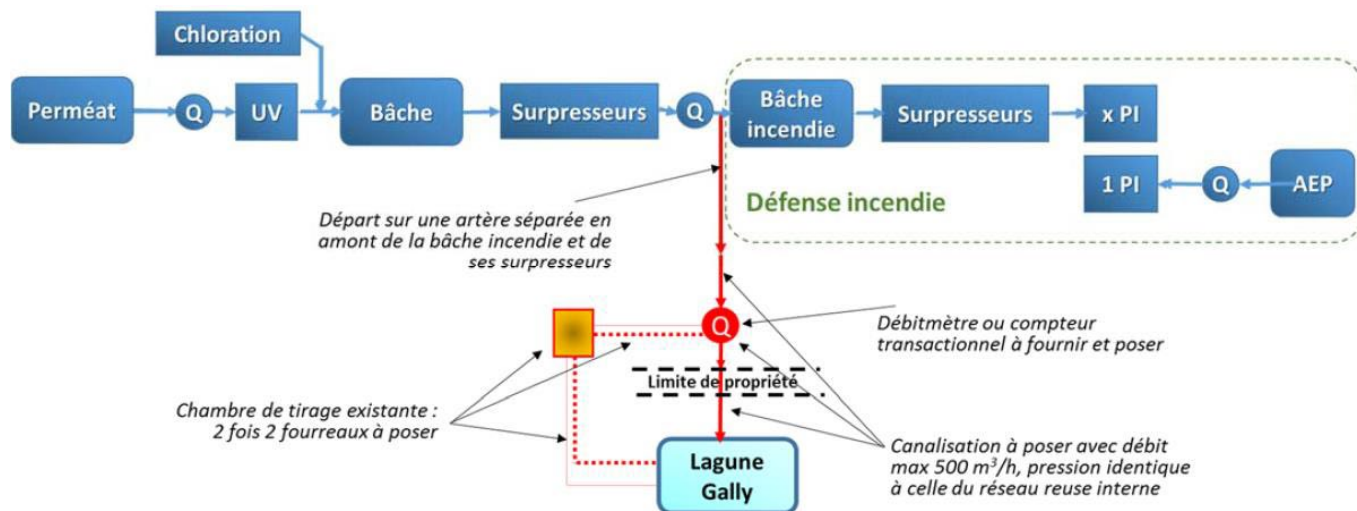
Chloration

Perméat

Q

UV

Bâche

Surpresseurs

Q

Bâche incendie

Surpresseurs

x PI

1 PI

Q

AEP

Défense incendie

Départ sur une artère séparée en amont de la bâche incendie et de ses surpresseurs

Q

Débitmètre ou compteur transactionnel à fournir et poser

Limite de propriété

Chambre de tirage existante : 2 fois 2 fourreaux à poser

Lagune Gally

Canalisation à poser avec débit max 500 $m^3/h$, pression identique à celle du réseau reuse interne